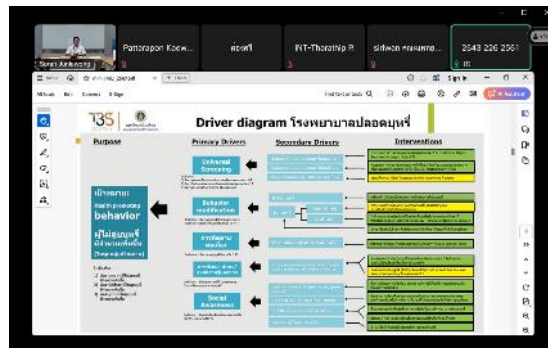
Pattarapon Koew...

ศุภชัย

INT-Theerathip P.

sirilwan ...

2543 226 2561

Sign in

Driver diagram โรงพยาบาลปลอดบุหรี่

Purpose

Primary Drivers

Secondary Drivers

Interventions

เป้าหมาย

behavior

ผู้ไม่สูบบุหรี่

Universal Screening

Behavior modification

Social Awareness

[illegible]